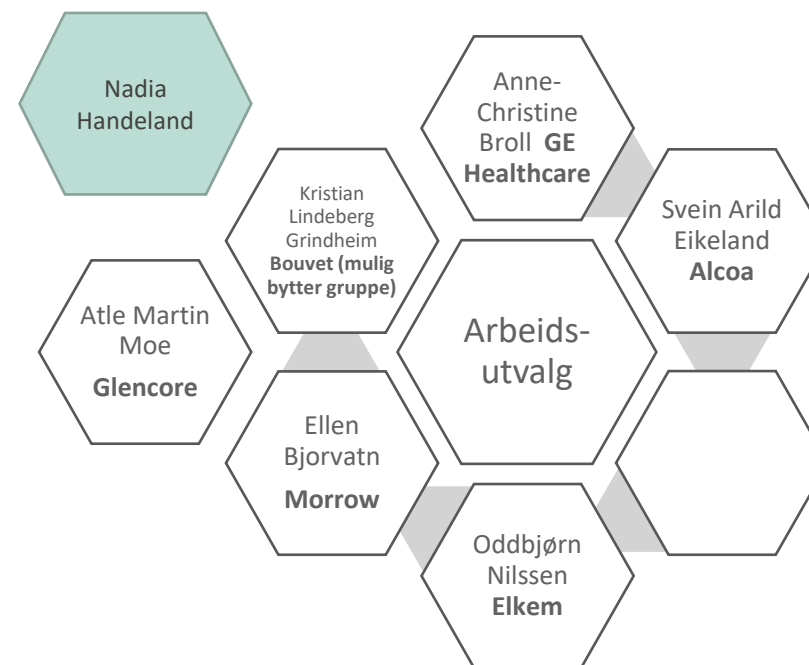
Nadia Handeland

Anne-Christine Broll **GE Healthcare**

Kristian Lindeberg Grindheim **Bouvet (mulig bytter gruppe)**

Svein Arild Eikeland **Alcoa**

Atle Martin Moe **Glencore**

Arbeids-utvalg

Ellen Bjorvatn **Morrow**

Oddbjørn Nilssen **Elkem**